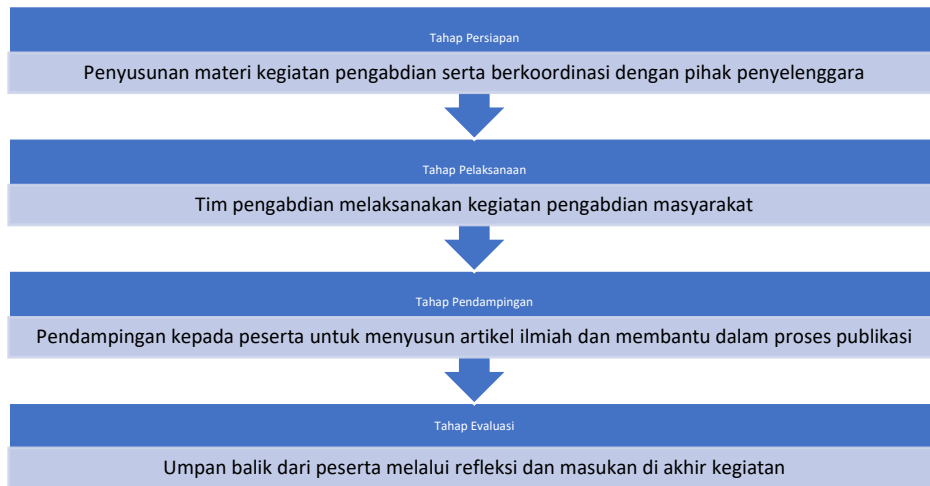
Tahap Persiapan

Penyusunan materi kegiatan pengabdian serta berkoordinasi dengan pihak penyelenggara

Tahap Pelaksanaan

Tim pengabdian melaksanakan kegiatan pengabdian masyarakat

Tahap Pendampingan

Pendampingan kepada peserta untuk menyusun artikel ilmiah dan membantu dalam proses publikasi

Tahap Evaluasi

Umpan balik dari peserta melalui refleksi dan masukan di akhir kegiatan